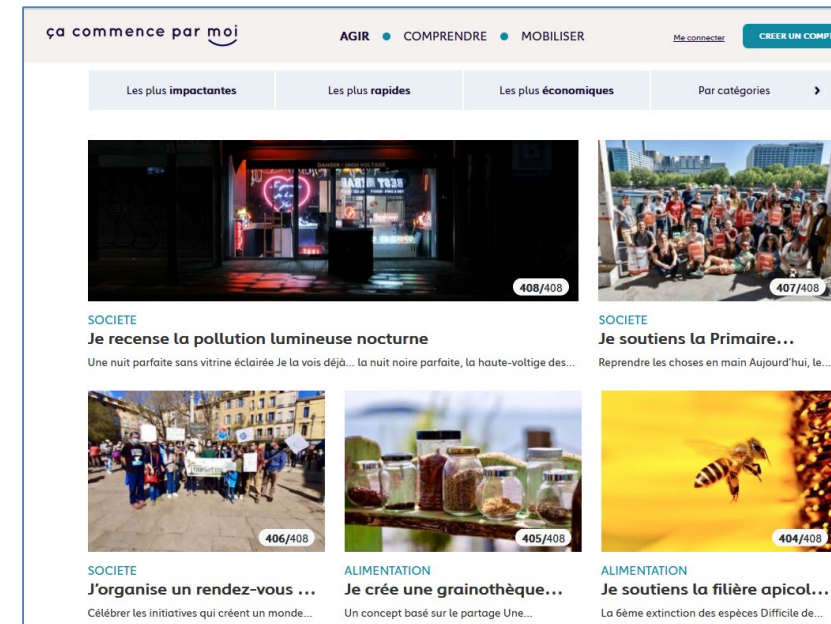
ça commence par moi

AGIR • COMPRENDRE • MOBILISER

Me connecter

CREER UN COMPT

Les plus impactantes | Les plus rapides | Les plus économiques | Par catégories >

DANGER - HIGH VOLTAGE

408/408

SOCIETE

Je recense la pollution lumineuse nocturne

Une nuit parfaite sans vitrine éclairée Je la vois déjà... la nuit noire parfaite, la haute-voltige des...

407/408

SOCIETE

Je soutiens la Primaire...

Reprendre les choses en main Aujourd'hui, le...

406/408

SOCIETE

J'organise un rendez-vous ...

Célébrer les initiatives qui créent un monde...

405/408

ALIMENTATION

Je crée une grainothèque...

Un concept basé sur le partage Une...

404/408

ALIMENTATION

Je soutiens la filière apicol...

La 6ème extinction des espèces Difficile de...